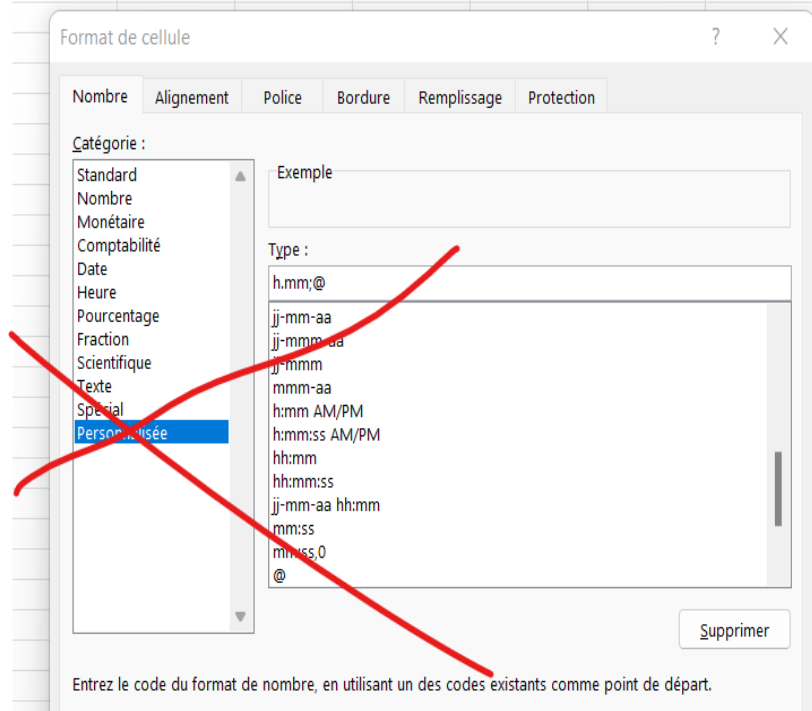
Format de cellule

?

Nombre
Alignement
Police
Bordure
Remplissage
Protection

Catégorie :

Standard
Nombre
Monétaire
Comptabilité
Date
Heure
Pourcentage
Fraction
Scientifique
Texte
Spécial
Personnalisée

Exemple

Type :

h.mm;@

jj-mm-aa
jj-mmm-aa
jj-mmm
mmm-aa
h:mm AM/PM
h:mm:ss AM/PM
hh:mm
hh:mm:ss
jj-mm-aa hh:mm
mm:ss
mm:ss,0
@

Supprimer

Entrez le code du format de nombre, en utilisant un des codes existants comme point de départ.